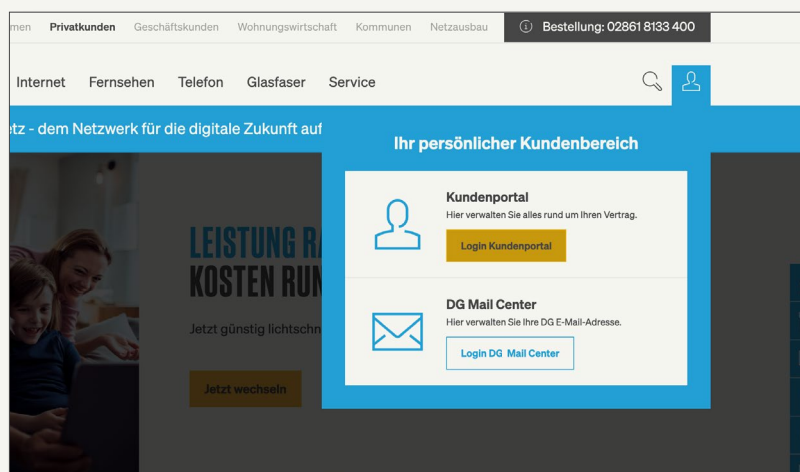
men Privatkunden Geschäftskunden Wohnungswirtschaft Kommunen Netzausbau

Bestellung: 02861 8133 400

Internet Fernsehen Telefon Glasfaser Service

etz - dem Netzwerk für die digitale Zukunft auf

LEISTUNG RA
KOSTEN RUN

Jetzt günstig lichtschn

Jetzt wechseln

Ihr persönlicher Kundenbereich

Kundenportal
Hier verwalten Sie alles rund um Ihren Vertrag.

Login Kundenportal

DG Mail Center
Hier verwalten Sie Ihre DG E-Mail-Adresse.

Login DG Mail Center